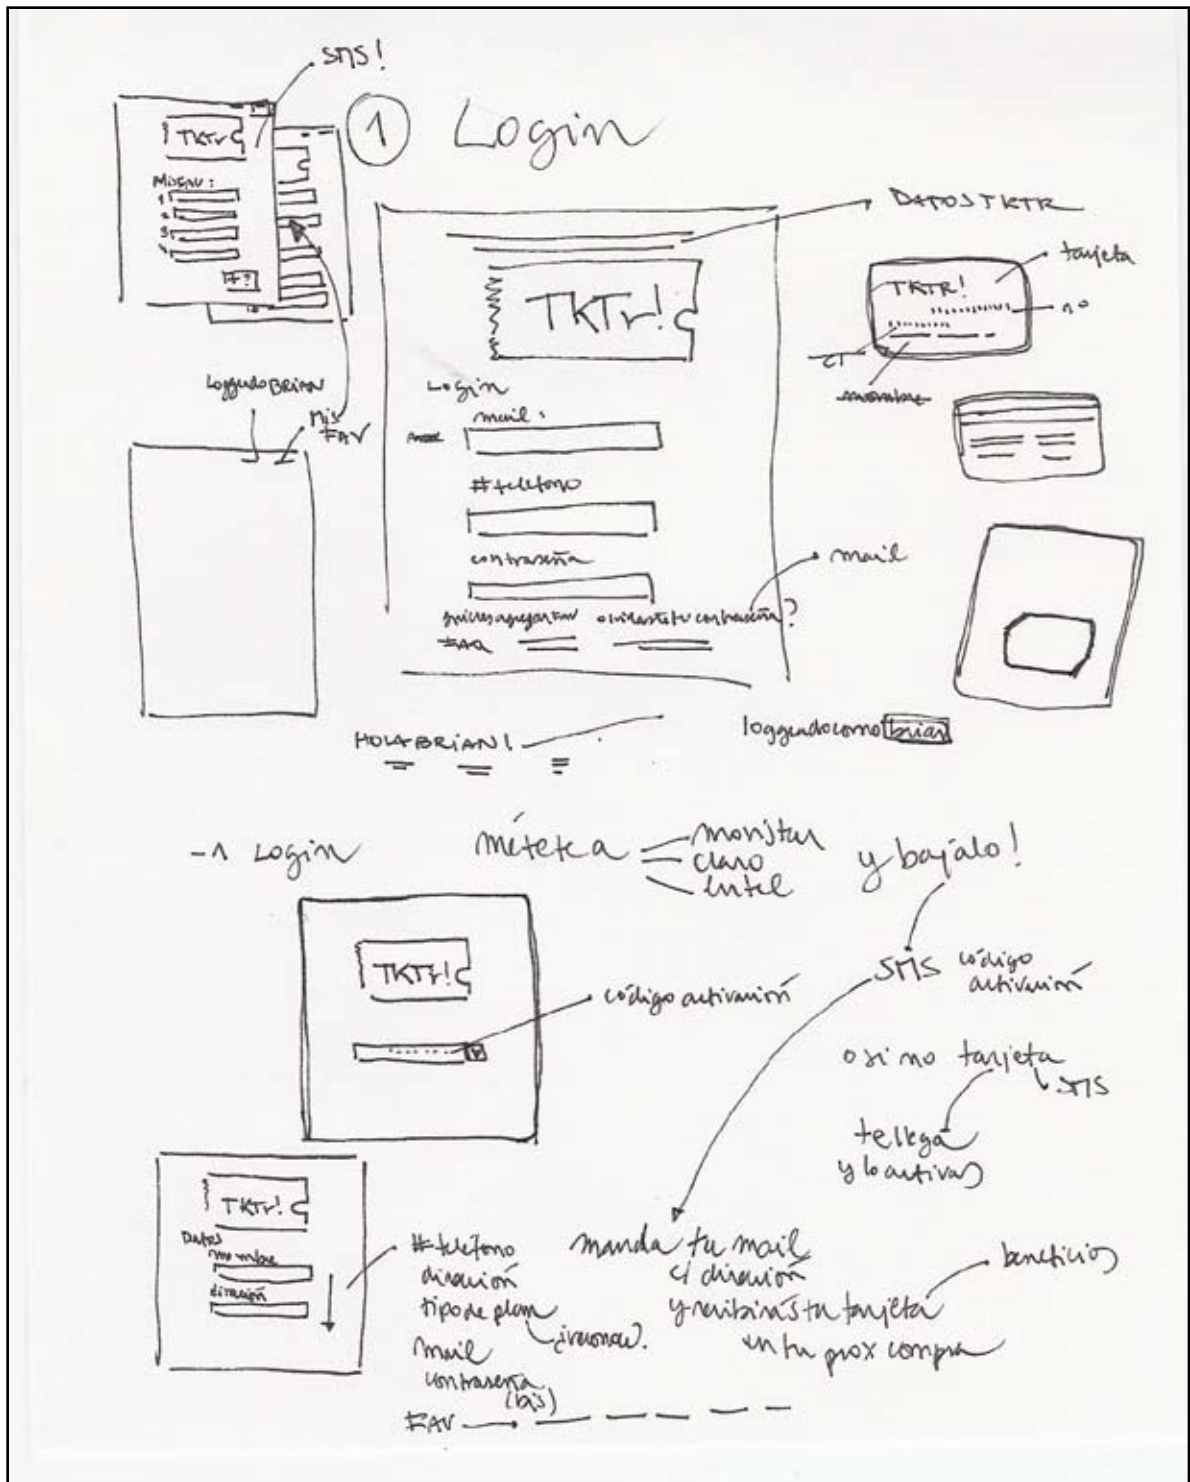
SMS!

TKTr

MENU:
1
2
3
4

F?

① Login

DATOS TKTR

TKTr!

Login
mail:
#telefono
contraseña

quieres agregarlo  olvidaste tu contraseña?
FAQ

mail

tarjeta
TKTR!
nº
CT
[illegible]

loggeado BRIAN
mis FAV

HOLA BRIAN!

loggeado como brian

-1 Login

mi teleca — movistar
claro
entel

y bájalo!

TKTr!

código activación

SMS código activación

o si no tarjeta
SMS
te llega
y lo activas

TKTr!
Datos
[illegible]
dirección

#telefono
dirección
tipo de plan
mail
contraseña
(ojo)
¿recuerdo.

manda tu mail
c/ dirección
y recibirás tu tarjeta
en tu prox compra

beneficios

FAV